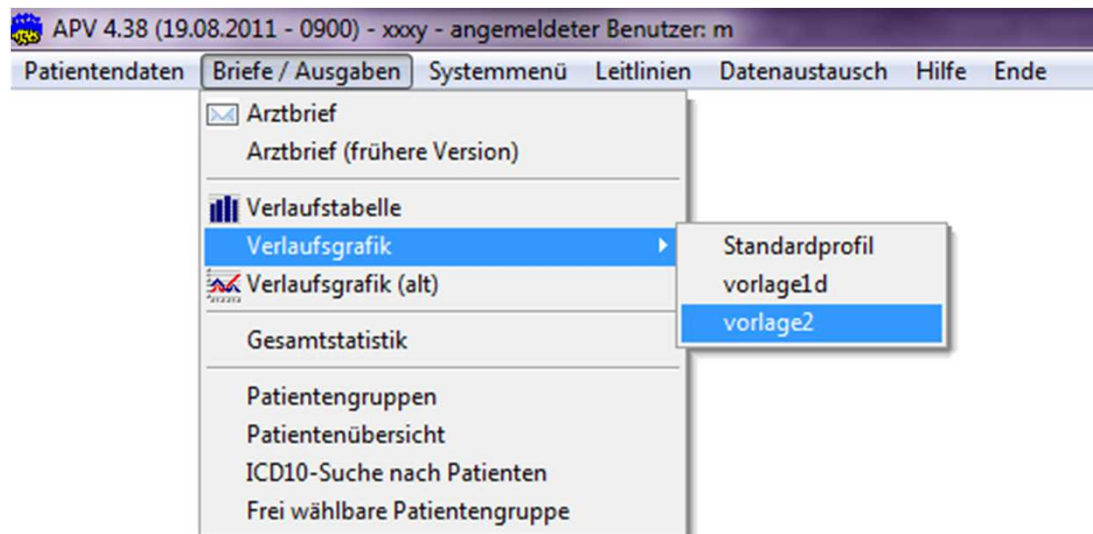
APV 4.38 (19.08.2011 - 0900) - xxxy - angemeldeter Benutzer: m

Patientendaten Briefe / Ausgaben Systemmenü Leitlinien Datenaustausch Hilfe Ende

Arztbrief
Arztbrief (frühere Version)

Verlaufstabelle
Verlaufsgrafik
Verlaufsgrafik (alt)

Gesamtstatistik

Patientengruppen
Patientenübersicht
ICD10-Suche nach Patienten
Frei wählbare Patientengruppe

Standardprofil
vorlage1d
vorlage2